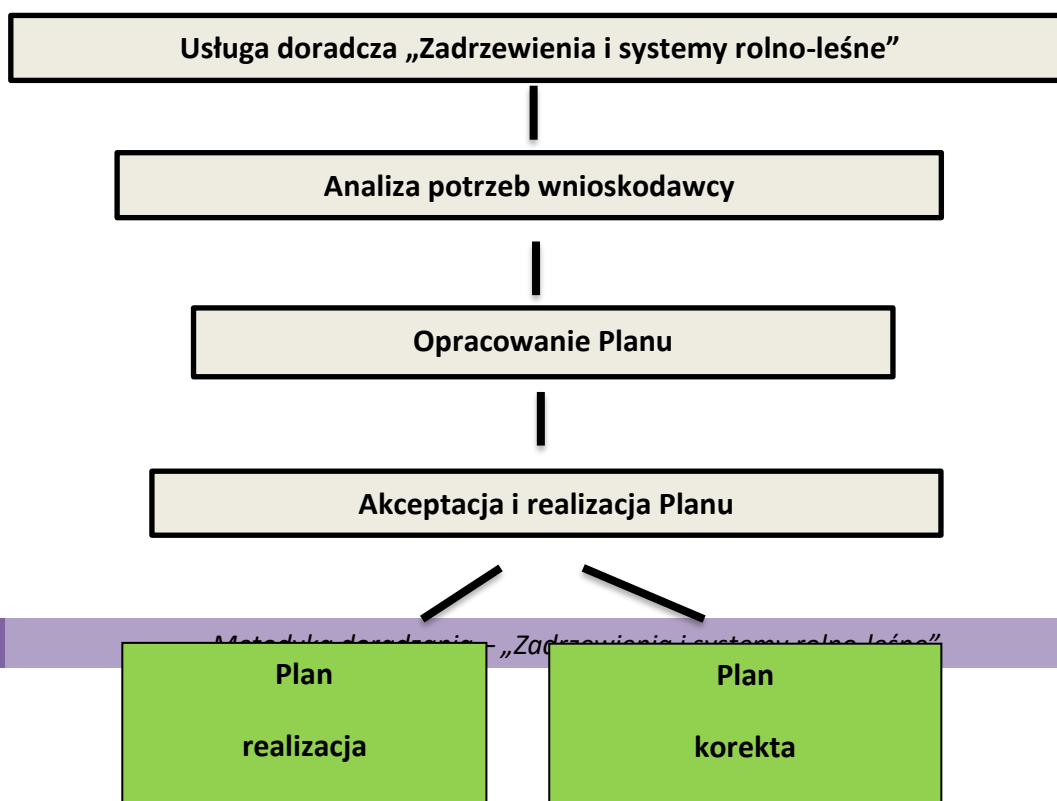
Usługa doradcza „Zadrzewienia i systemy rolno-leśne”

Analiza potrzeb wnioskodawcy

Opracowanie Planu

Akceptacja i realizacja Planu

Metodyka doradzania – „Zadrzewienia i systemy rolno-leśne”

Plan

realizacja

Plan

korekta